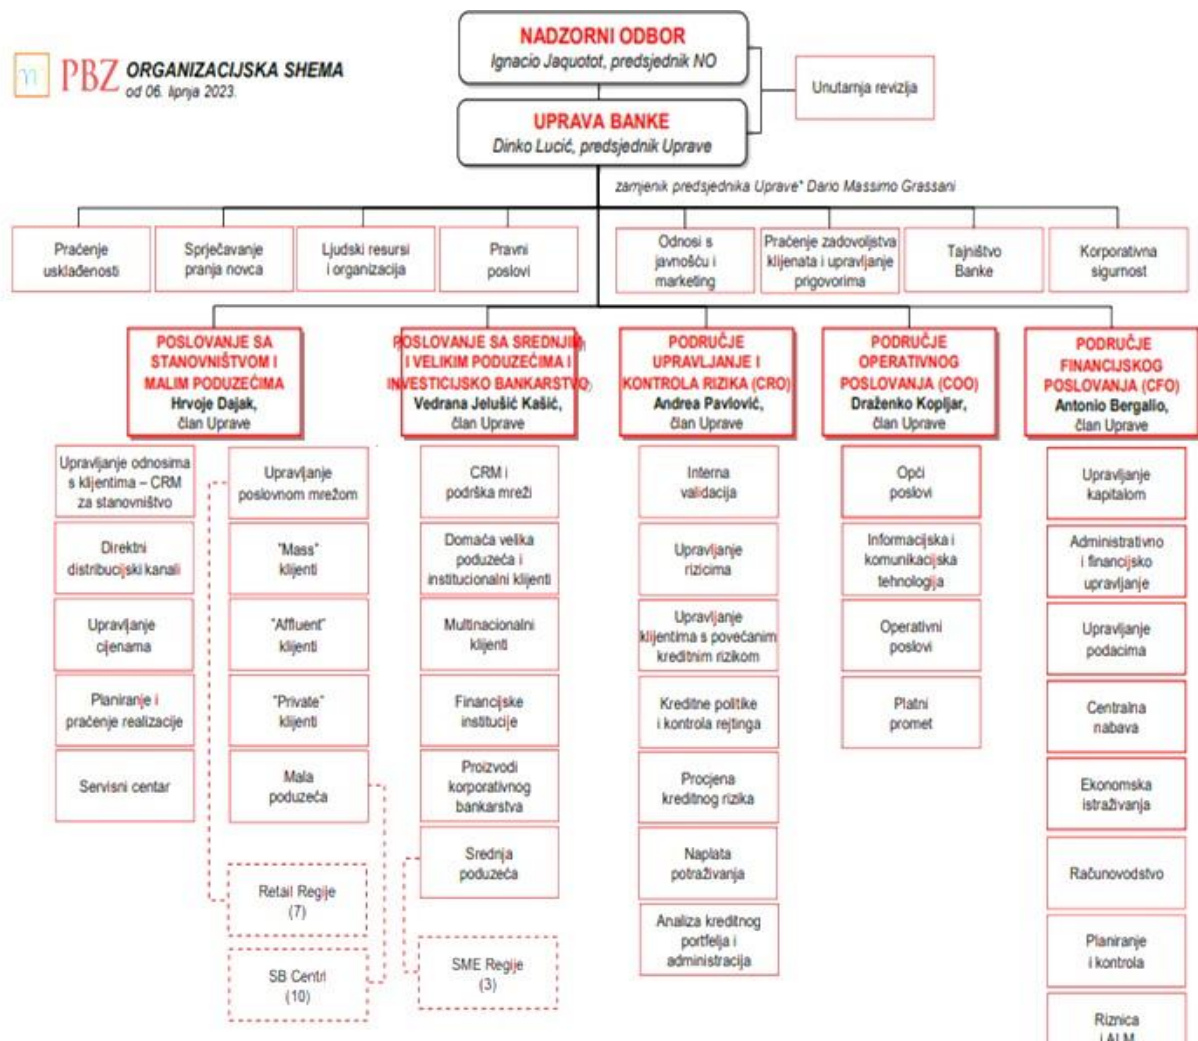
PBZ ORGANIZACIJSKA SHEMA
od 06. lipnja 2023.

NADZORNI ODBOR
Ignacio Jaquotot, predsjednik NO

Unutarnja revizija

UPRAVA BANKE
Dinko Lucić, predsjednik Uprave

zamjenik predsjednika Uprave* Dario Massimo Grassani

Praćenje usklađenosti

Sprječavanje pranja novca

Ljudski resursi i organizacija

Pravni poslovi

Odnosi s javnošću i marketing

Praćenje zadovoljstva klijenata i upravljanje prigovorima

Tajništvo Banke

Korporativna sigurnost

POSLOVANJE SA STANOVNIŠTVOM I MALIM PODUZEĆIMA
Hrvoje Dajak, član Uprave

Upravljanje odnosima s klijentima – CRM za stanovništvo

Direktni distribucijski kanali

Upravljanje cijenama

Planiranje i praćenje realizacije

Servisni centar

Upravljanje poslovnom mrežom

"Mass" klijenti

"Affluent" klijenti

"Private" klijenti

Mala poduzeća

Retail Regije (7)

SB Centri (10)

POSLOVANJE SA SREDNJIM I VELIKIM PODUZEĆIMA I INVESTICIJSKO BANKARSTVO
Vedrana Jelušić Kašić, član Uprave

CRM i podrška mreži

Domaća velika poduzeća i institucionalni klijenti

Multinacionalni klijenti

Financijske institucije

Proizvodi korporativnog bankarstva

Srednja poduzeća

SME Regije (3)

PODRUČJE UPRAVLJANJE I KONTROLA RIZIKA (CRO)
Andrea Pavlović, član Uprave

Interna validacija

Upravljanje rizicima

Upravljanje klijentima s povećanim kreditnim rizikom

Kreditne politike i kontrola rejtinga

Procjena kreditnog rizika

Naplata potraživanja

Analiza kreditnog portfelja i administracija

PODRUČJE OPERATIVNOG POSLOVANJA (COO)
Draženko Kopljar, član Uprave

Opći poslovi

Informacijska i komunikacijska tehnologija

Operativni poslovi

Platni promet

PODRUČJE FINANCIJSKOG POSLOVANJA (CFO)
Antonio Bergallo, član Uprave

Upravljanje kapitalom

Administrativno i financijsko upravljanje

Upravljanje podacima

Centralna nabava

Ekonomska istraživanja

Računovodstvo

Planiranje i kontrola

Riznica i ALM